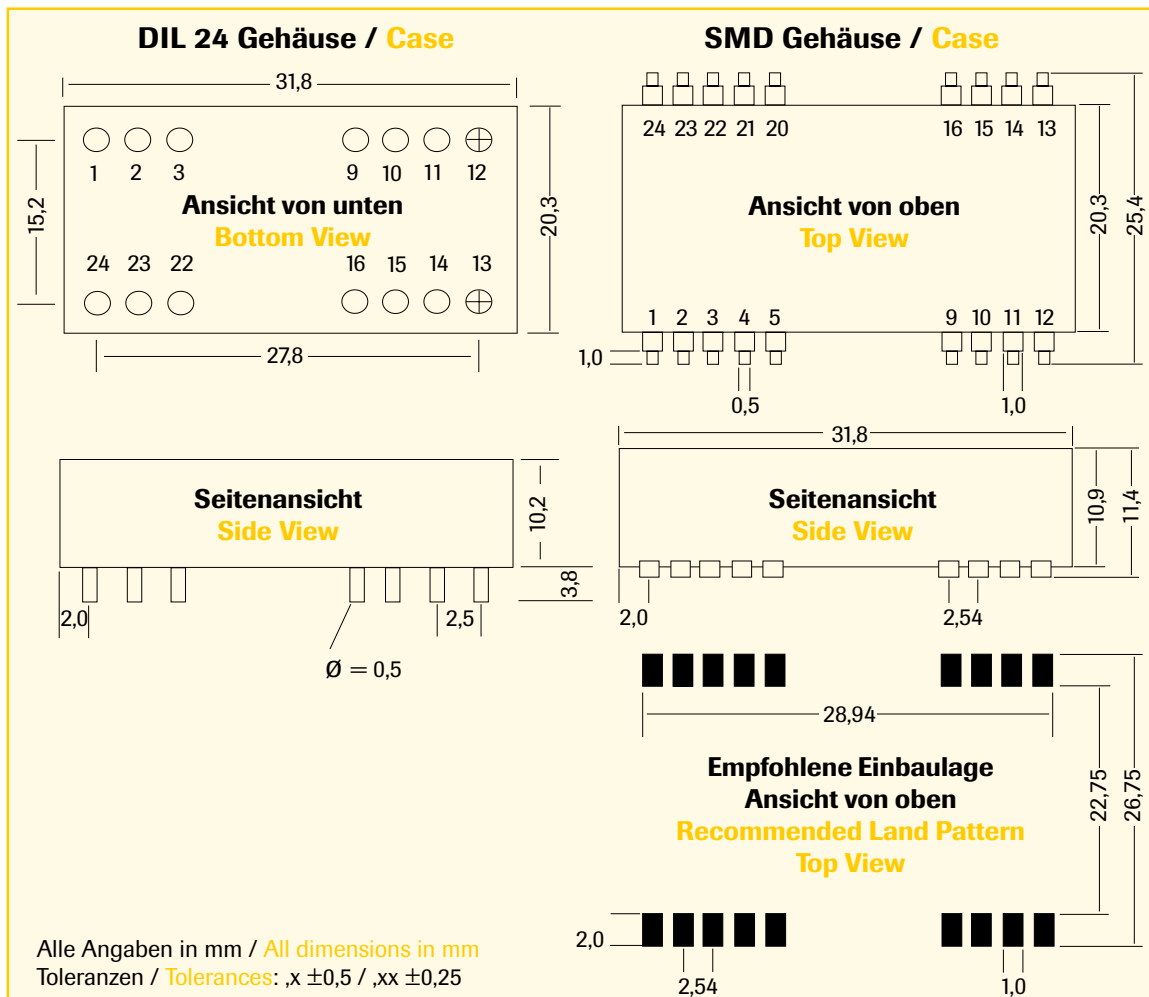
DIL 24 Gehäuse / Case

31,8

1 2 3 9 10 11 12

15,2

Ansicht von unten
Bottom View

20,3

24 23 22 16 15 14 13

27,8

SMD Gehäuse / Case

24 23 22 21 20 16 15 14 13

Ansicht von oben
Top View

20,3

25,4

1 2 3 4 5 9 10 11 12

1,0

0,5

1,0

Seitenansicht
Side View

10,2

3,8

2,0

2,5

Ø = 0,5

31,8

Seitenansicht
Side View

10,9

11,4

2,0

2,54

28,94

Empfohlene Einbaulage
Ansicht von oben
Recommended Land Pattern
Top View

22,75

26,75

2,0

2,54

1,0

Alle Angaben in mm / All dimensions in mm
Toleranzen / Tolerances: ,x ±0,5 / ,xx ±0,25